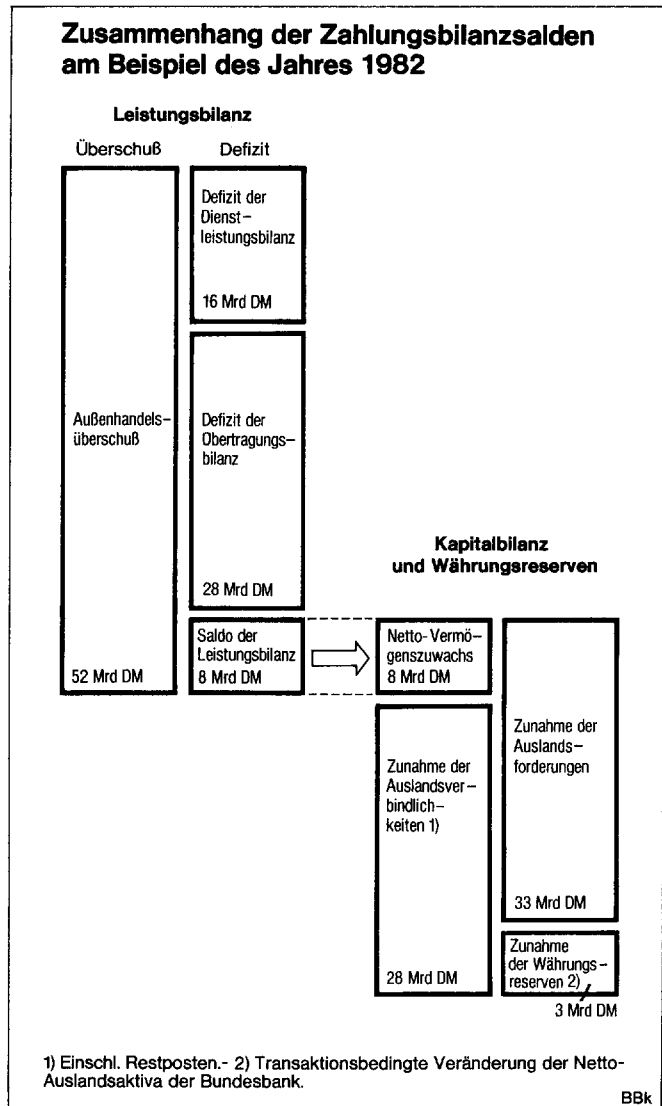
**Zusammenhang der Zahlungsbilanzsalden am Beispiel des Jahres 1982**

**Leistungsbilanz**

Überschuß

Defizit

Außenhandelsüberschuß

52 Mrd DM

Defizit der Dienstleistungsbilanz

16 Mrd DM

Defizit der Übertragungsbilanz

28 Mrd DM

Saldo der Leistungsbilanz 8 Mrd DM

**Kapitalbilanz und Währungsreserven**

Netto-Vermögenszuwachs 8 Mrd DM

Zunahme der Auslandsverbindlichkeiten 1)

28 Mrd DM

Zunahme der Auslandsforderungen

33 Mrd DM

Zunahme der Währungsreserven 2)

3 Mrd DM

1) Einschl. Restposten.- 2) Transaktionsbedingte Veränderung der Netto-Auslandsaktiva der Bundesbank.

BBk